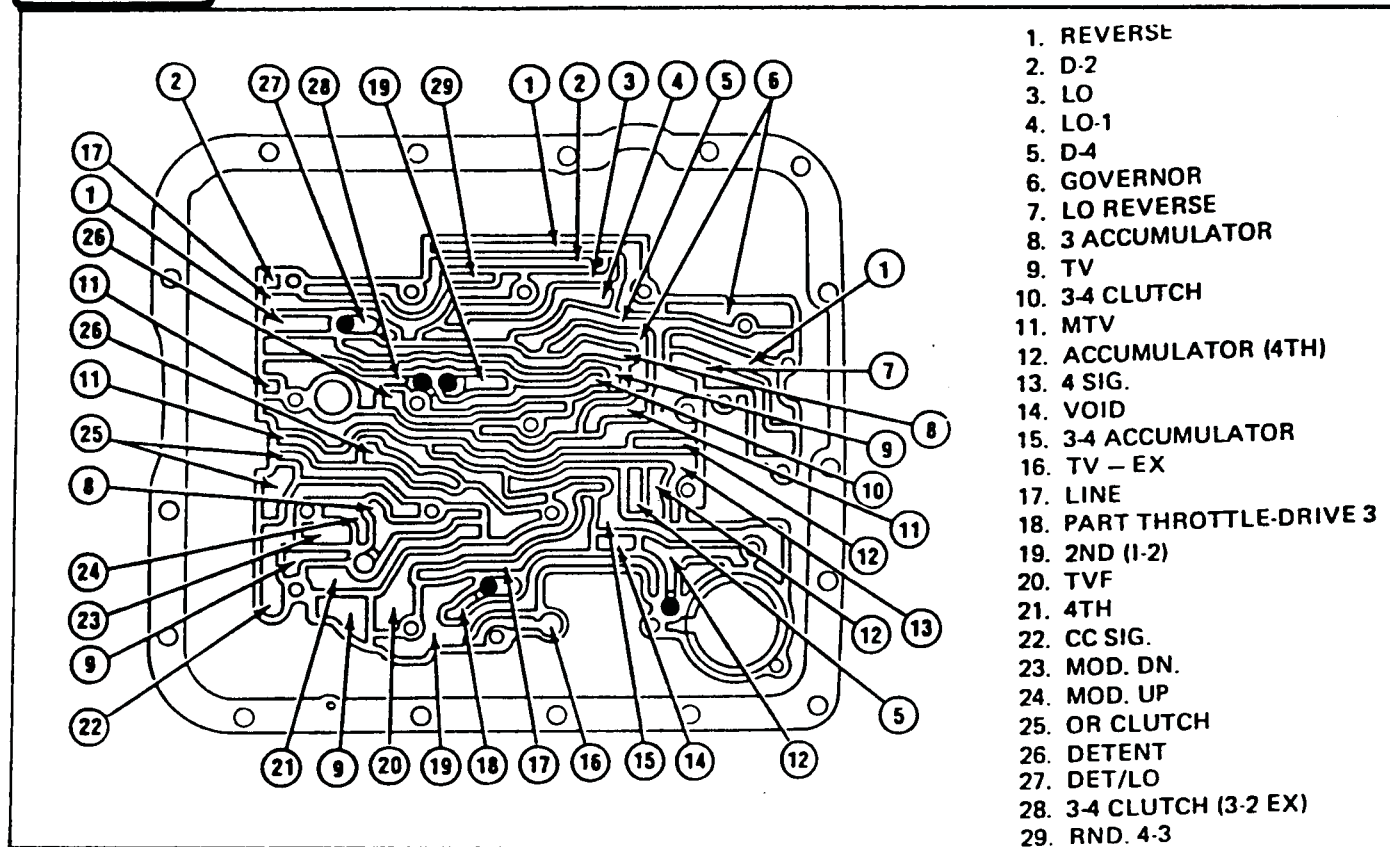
2, 27, 28, 19, 29, 1, 2, 3, 4, 5, 6

17, 1, 26, 11, 26, 11, 25, 8, 24, 23, 9, 22

1, 7, 8, 9, 10, 11, 12, 13, 12, 5

21, 9, 20, 19, 18, 17, 16, 15, 14, 12

1. REVERSE
2. D-2
3. LO
4. LO-1
5. D-4
6. GOVERNOR
7. LO REVERSE
8. 3 ACCUMULATOR
9. TV
10. 3-4 CLUTCH
11. MTV
12. ACCUMULATOR (4TH)
13. 4 SIG.
14. VOID
15. 3-4 ACCUMULATOR
16. TV – EX
17. LINE
18. PART THROTTLE-DRIVE 3
19. 2ND (I-2)
20. TVF
21. 4TH
22. CC SIG.
23. MOD. DN.
24. MOD. UP
25. OR CLUTCH
26. DETENT
27. DET/LO
28. 3-4 CLUTCH (3-2 EX)
29. RND. 4-3